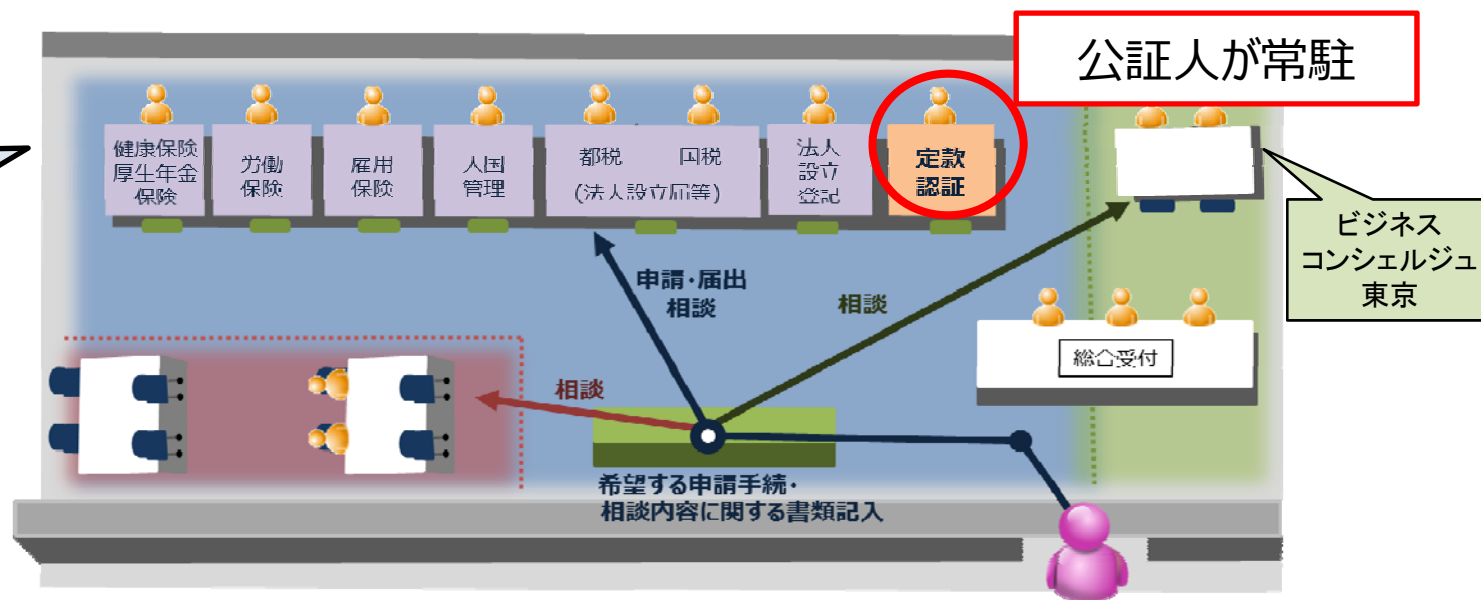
公証人が常駐

健康保険
厚生年金
保険

労働
保険

雇用
保険

入国
管理

都税　国税
(法人設立届等)

法人
設立
登記

定款
認証

ビジネス
コンシェルジュ
東京

申請・届出
相談

相談

総合受付

相談

希望する申請手続・
相談内容に関する書類記入